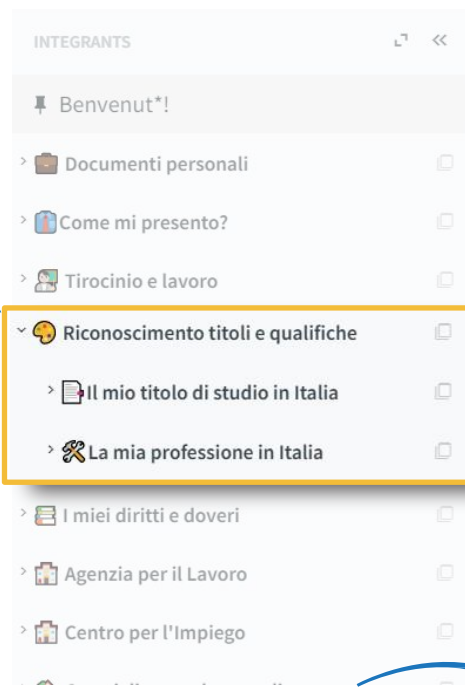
INTEGRANTS

Benvenut*!

Documenti personali

Come mi presento?

Tirocinio e lavoro

Riconoscimento titoli e qualifiche

Il mio titolo di studio in Italia

La mia professione in Italia

I miei diritti e doveri

Agenzia per il Lavoro

Centro per l'Impiego

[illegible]